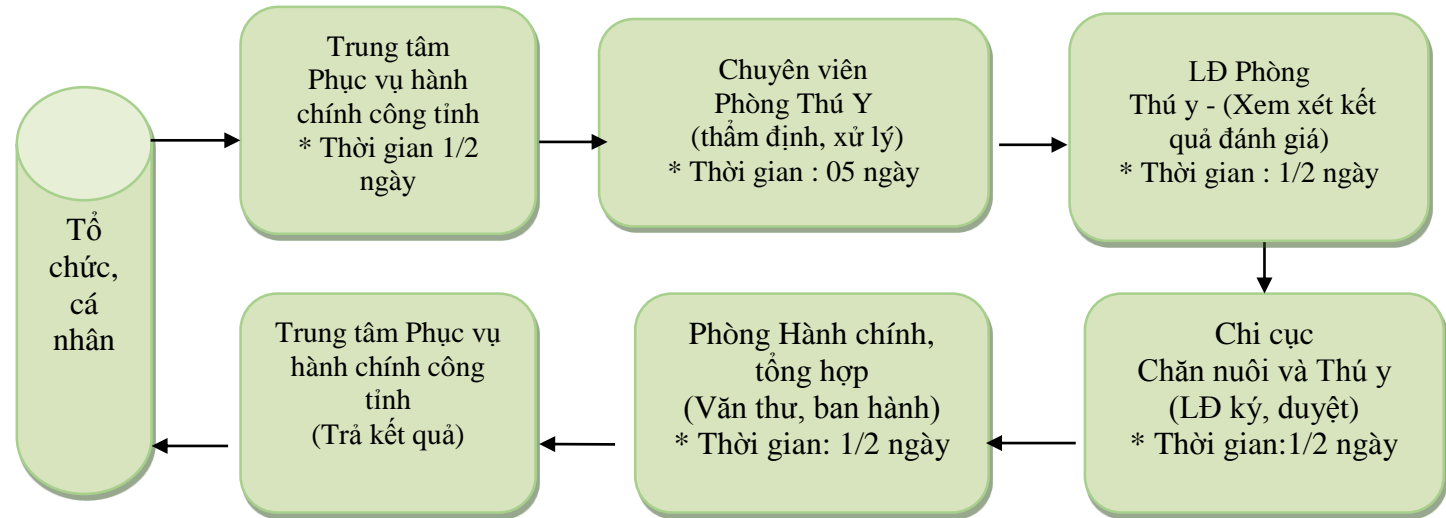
Tổ chức, cá nhân

Trung tâm Phục vụ hành chính công tỉnh
* Thời gian 1/2 ngày

Chuyên viên Phòng Thú Y (thẩm định, xử lý)
* Thời gian : 05 ngày

LĐ Phòng Thú y - (Xem xét kết quả đánh giá)
* Thời gian : 1/2 ngày

Chi cục Chăn nuôi và Thú y (LĐ ký, duyệt)
* Thời gian:1/2 ngày

Phòng Hành chính, tổng hợp (Văn thư, ban hành)
* Thời gian: 1/2 ngày

Trung tâm Phục vụ hành chính công tỉnh (Trả kết quả)